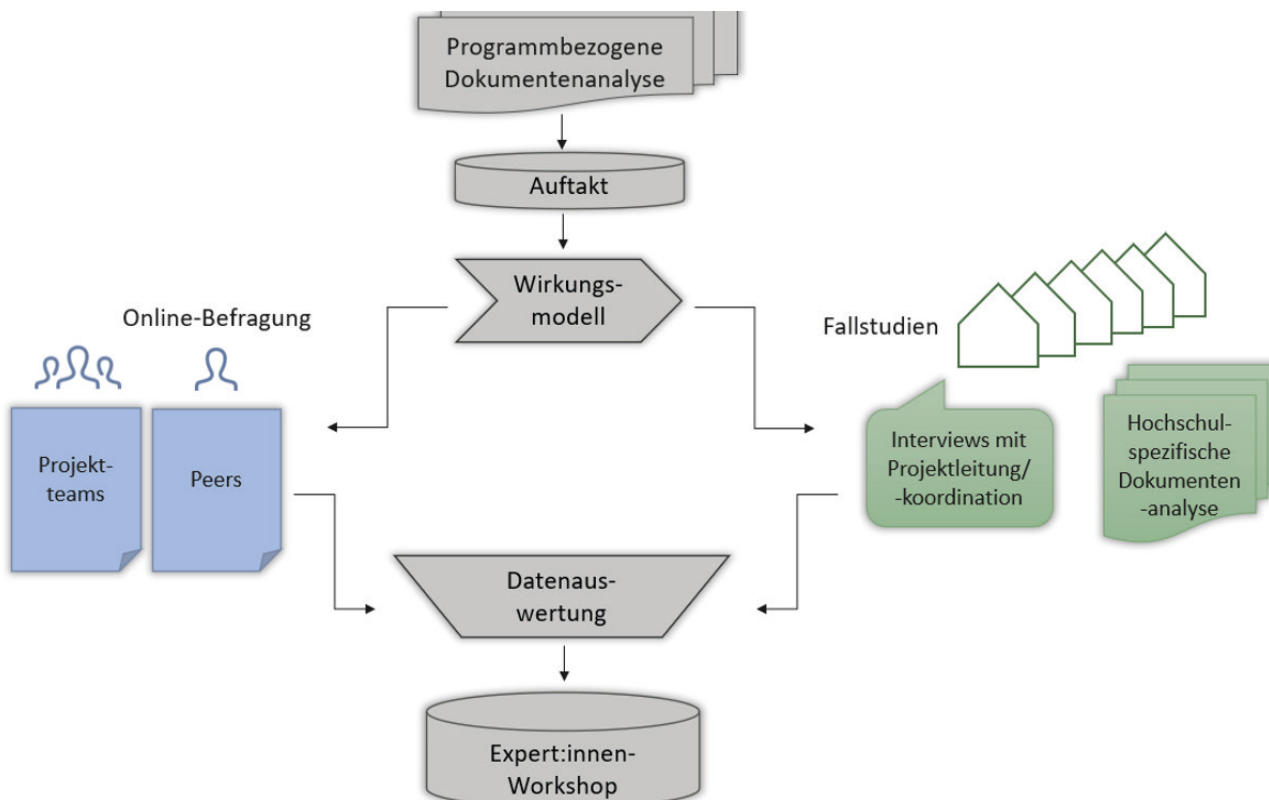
Programmbezogene Dokumentenanalyse

Auftakt

Wirkungsmodell

Online-Befragung

Projektteams

Peers

Fallstudien

Interviews mit Projektleitung/ -koordination

Hochschulspezifische Dokumenten -analyse

Datenauswertung

Expert:innen-Workshop